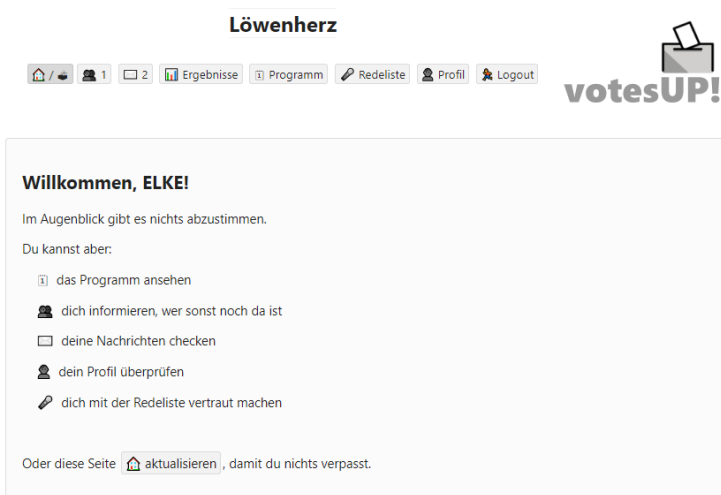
Löwenherz

/ | 1 | 2 | Ergebnisse | Programm | Redeliste | Profil | Logout

votesUP!

Willkommen, ELKE!

Im Augenblick gibt es nichts abzustimmen.

Du kannst aber:

das Programm ansehen

dich informieren, wer sonst noch da ist

deine Nachrichten checken

dein Profil überprüfen

dich mit der Redeliste vertraut machen

Oder diese Seite aktualisieren, damit du nichts verpasst.